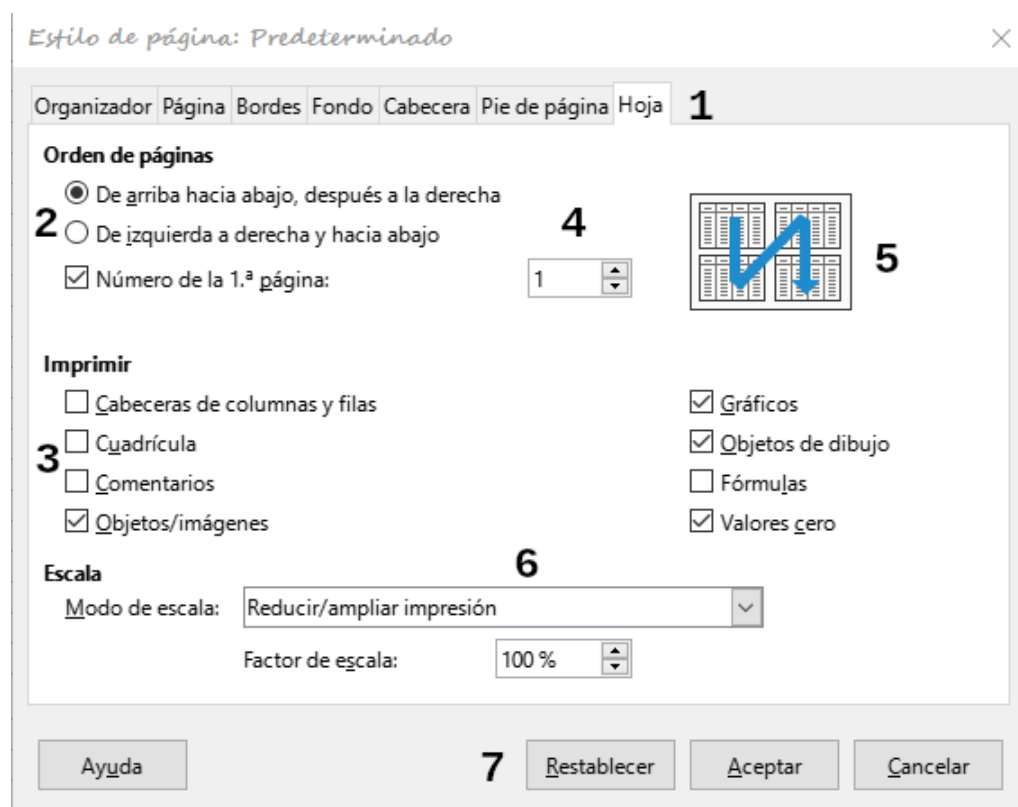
Estilo de página: Predeterminado

×

Organizador Página Bordes Fondo Cabecera Pie de página Hoja 1

Orden de páginas

2 De arriba hacia abajo, después a la derecha
De izquierda a derecha y hacia abajo
Número de la 1.ª página: 1

4

5

Imprimir

3 Cabeceras de columnas y filas
Cuadrícula
Comentarios
Objetos/imágenes

Gráficos
Objetos de dibujo
Fórmulas
Valores cero

Escala 6

Modo de escala: Reducir/ampliar impresión

Factor de escala: 100 %

Ayuda

7 Restablecer Aceptar Cancelar